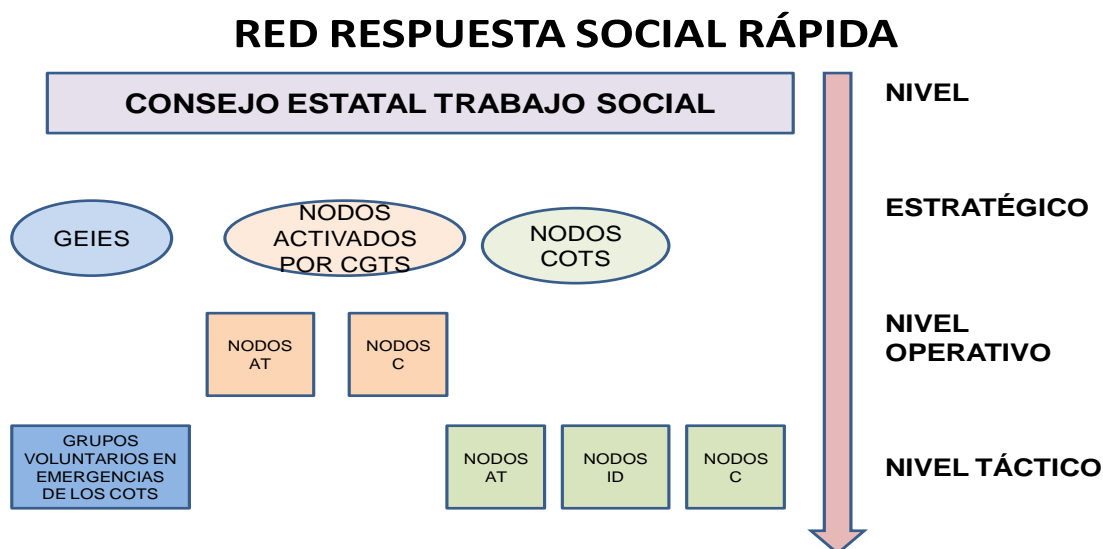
RED RESPUESTA SOCIAL RÁPIDA

CONSEJO ESTATAL TRABAJO SOCIAL

GEIES

NODOS ACTIVADOS POR CGTS

NODOS COTS

NODOS AT

NODOS C

GRUPOS VOLUNTARIOS EN EMERGENCIAS DE LOS COTS

NODOS AT

NODOS ID

NODOS C

NIVEL

ESTRATÉGICO

NIVEL OPERATIVO

NIVEL TÁCTICO